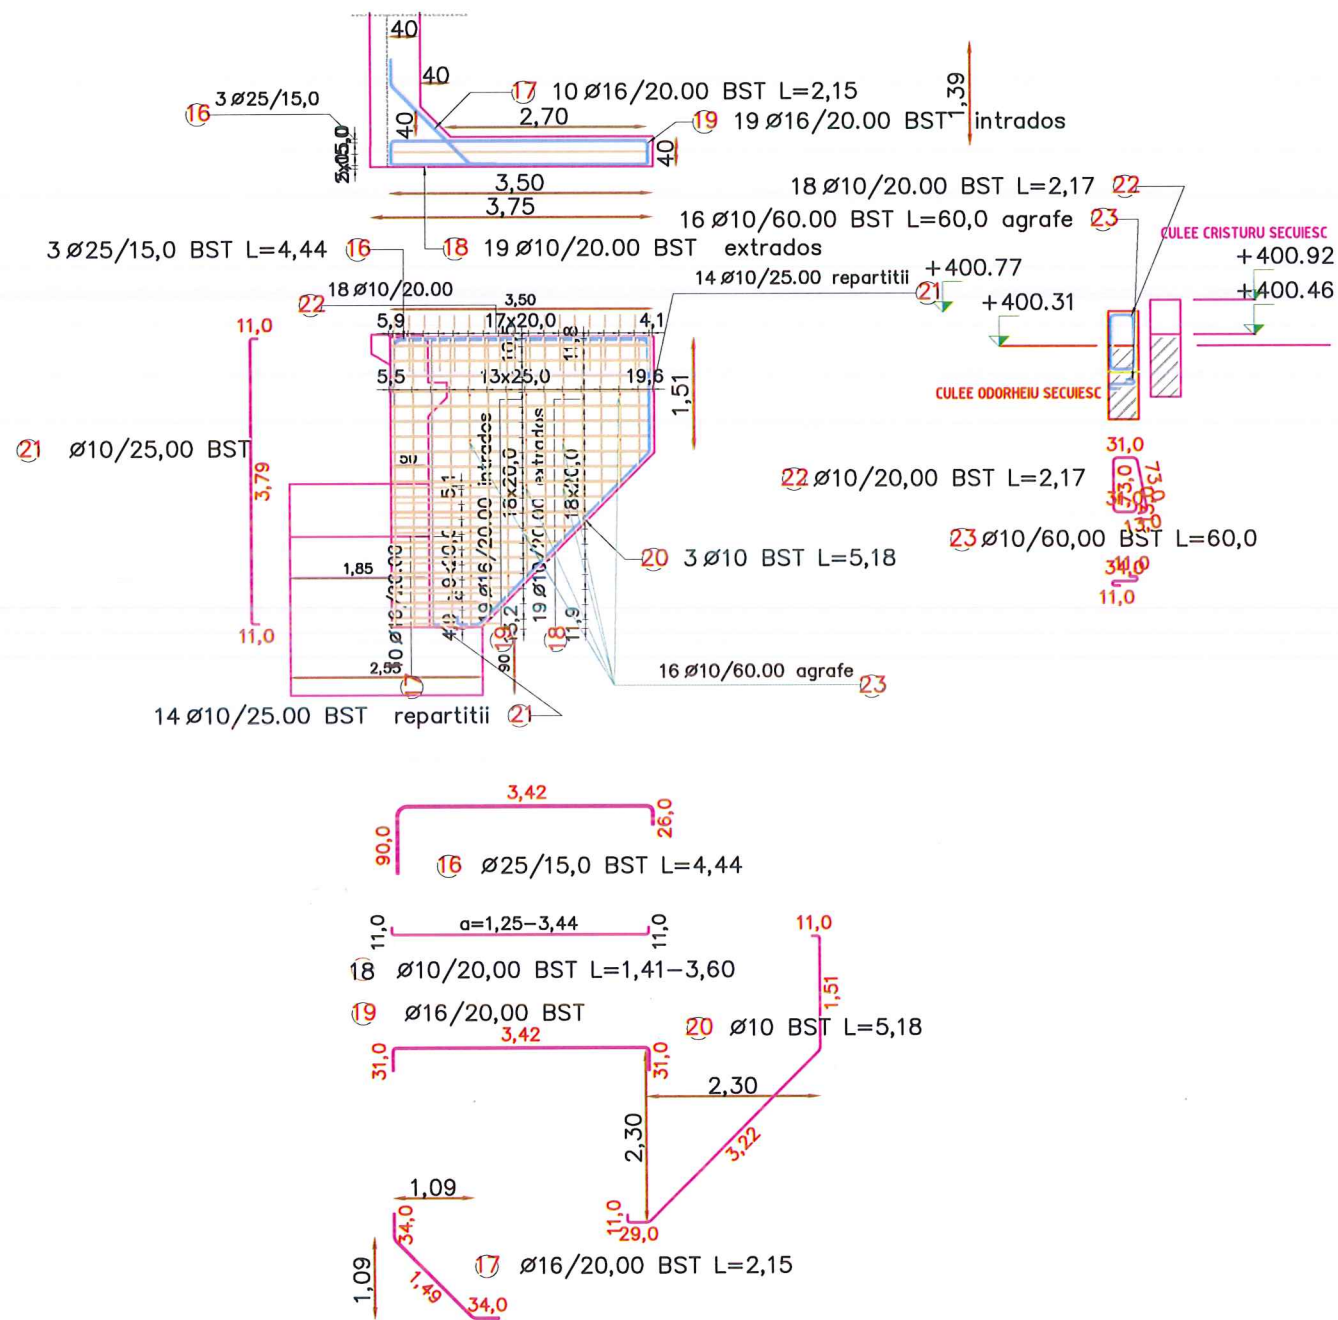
40
40
3 Ø25/15,0
16
17 10 Ø16/20.00 BST L=2,15
2,70
40
1,39
19 19 Ø16/20.00 BST intrados
40
2x05,0
3,50
3,75
18 Ø10/20.00 BST L=2,17 22
16 Ø10/60.00 BST L=60,0 agrafe 23
CULEE CRISTURU SECUIESC
3 Ø25/15,0 BST L=4,44 16
18 19 Ø10/20.00 BST extrados
+400.92
14 Ø10/25.00 repartitii
+400.77
21
+400.46
18 Ø10/20.00
22
3,50
+400.31
11,0
5,9
17x20,0
4,1
5,5
13x25,0
19,6
1,51
CULEE ODORHEIU SECUIESC
21 Ø10/25,00 BST
3,79
intrados
extrados
16x20,0
18x20,0
31,0
22 Ø10/20,00 BST L=2,17
73,0
13,0
23 Ø10/60,00 BST L=60,0
1,85
20 3 Ø10 BST L=5,18
34,0
11,0
11,0
2,55
17
18
16 Ø10/60.00 agrafe 23
14 Ø10/25.00 BST repartitii 21
3,42
90,0
26,0
16 Ø25/15,0 BST L=4,44
11,0
a=1,25–3,44
11,0
11,0
18 Ø10/20,00 BST L=1,41–3,60
1,51
19 Ø16/20,00 BST
3,42
20 Ø10 BST L=5,18
31,0
31,0
2,30
2,30
3,22
11,0
29,0
1,09
34,0
1,09
1,49
17 Ø16/20,00 BST L=2,15
34,0